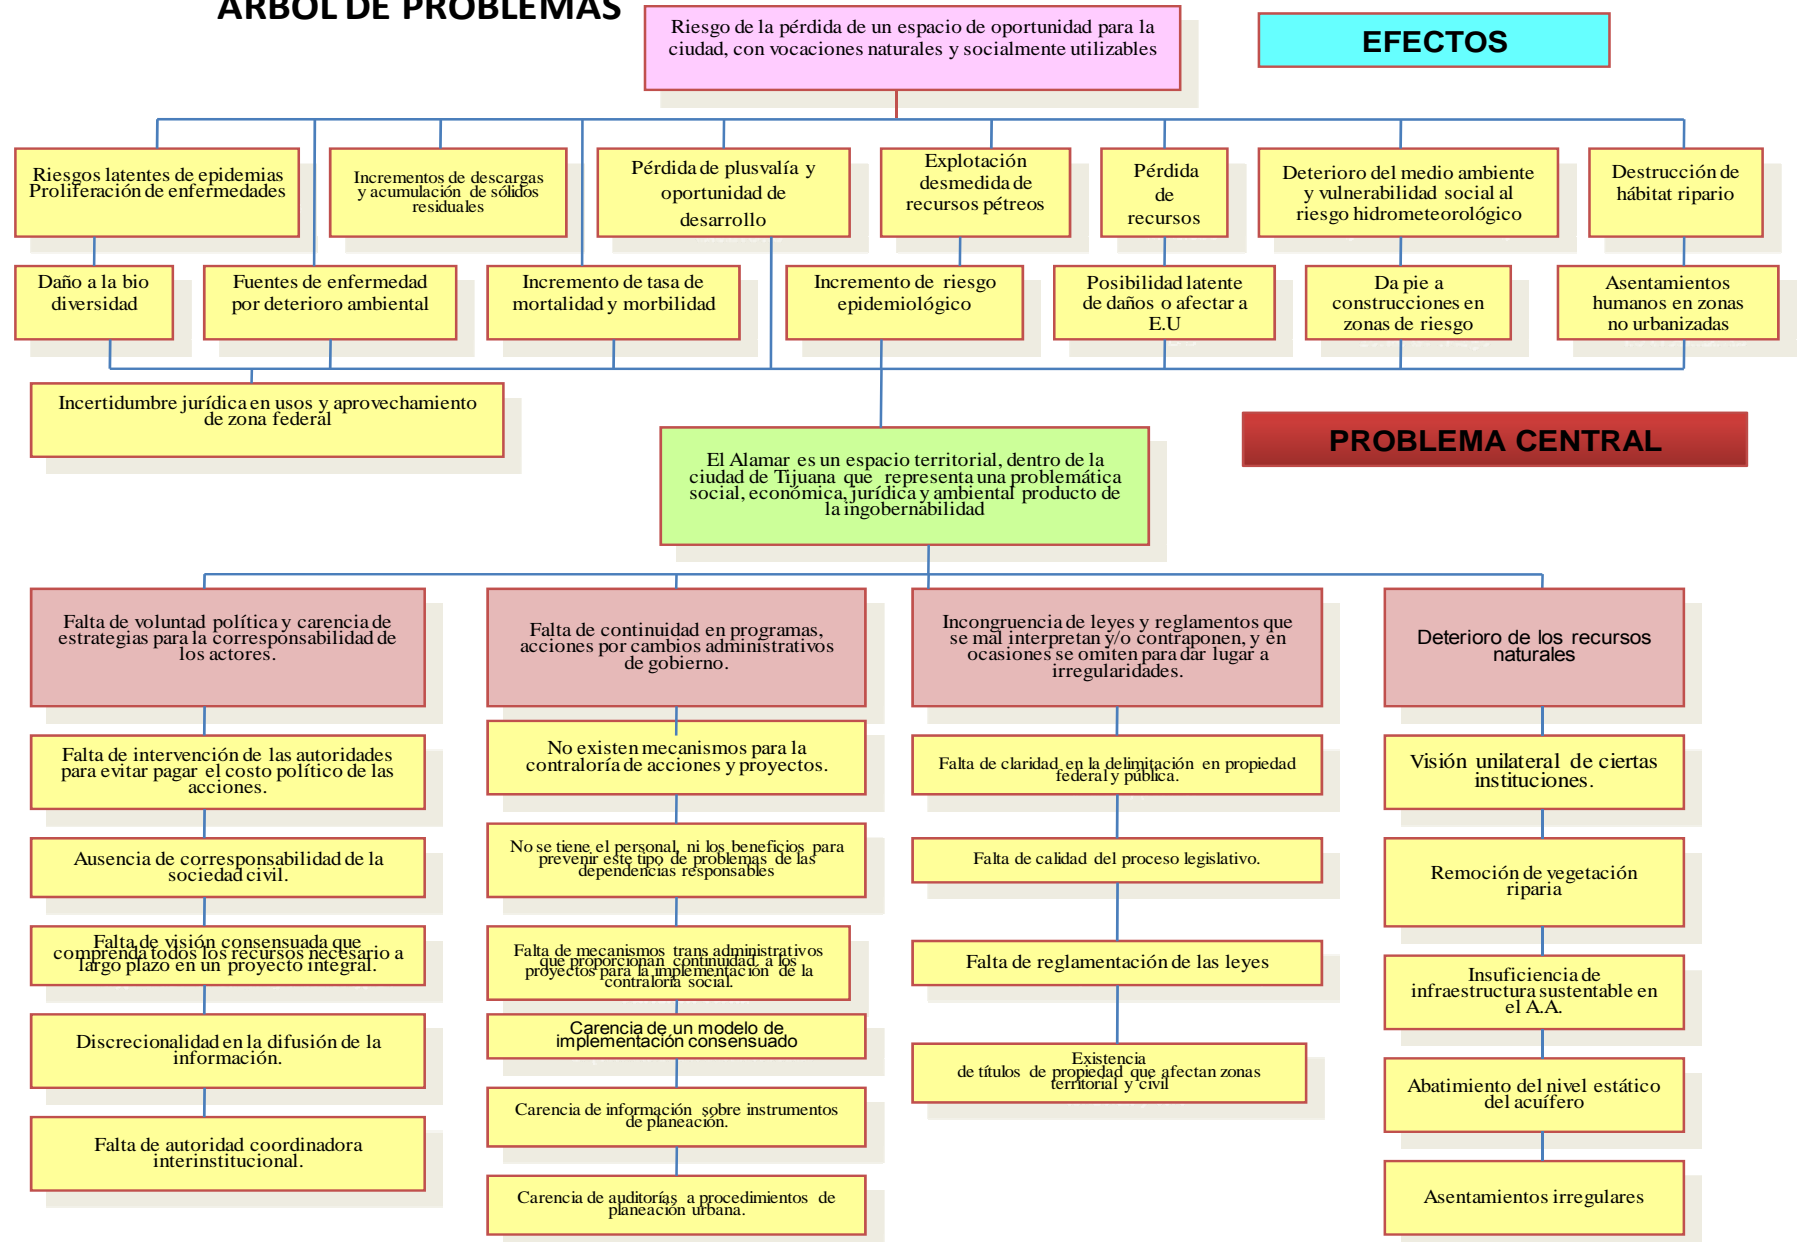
ARBOL DE PROBLEMAS

Riesgo de la pérdida de un espacio de oportunidad para la ciudad, con vocaciones naturales y socialmente utilizables

EFECTOS

Riesgos latentes de epidemias Proliferación de enfermedades

Incrementos de descargas y acumulación de sólidos residuales

Pérdida de plusvalía y oportunidad de desarrollo

Explotación desmedida de recursos pétreos

Pérdida de recursos

Deterioro del medio ambiente y vulnerabilidad social al riesgo hidrometeorológico

Destrucción de hábitat ripario

Daño a la bio diversidad

Fuentes de enfermedad por deterioro ambiental

Incremento de tasa de mortalidad y morbilidad

Incremento de riesgo epidemiológico

Posibilidad latente de daños o afectar a E.U

Da pie a construcciones en zonas de riesgo

Asentamientos humanos en zonas no urbanizadas

Incertidumbre jurídica en usos y aprovechamiento de zona federal

PROBLEMA CENTRAL

El Alamar es un espacio territorial, dentro de la ciudad de Tijuana que representa una problemática social, económica, jurídica y ambiental producto de la ingobernabilidad

Falta de voluntad política y carencia de estrategias para la corresponsabilidad de los actores.

Falta de continuidad en programas, acciones por cambios administrativos de gobierno.

Incongruencia de leyes y reglamentos que se mal interpretan y/o contraponen, y en ocasiones se omiten para dar lugar a irregularidades.

Deterioro de los recursos naturales

Falta de intervención de las autoridades para evitar pagar el costo político de las acciones.

No existen mecanismos para la contraloría de acciones y proyectos.

Falta de claridad en la delimitación en propiedad federal y pública.

Visión unilateral de ciertas instituciones.

Ausencia de corresponsabilidad de la sociedad civil.

No se tiene el personal, ni los beneficios para prevenir este tipo de problemas de las dependencias responsables

Falta de calidad del proceso legislativo.

Remoción de vegetación riparia

Falta de visión consensuada que comprenda todos los recursos necesario a largo plazo en un proyecto integral.

Falta de mecanismos trans administrativos que proporcionan continuidad a los proyectos para la implementación de la contraloría social.

Falta de reglamentación de las leyes

Insuficiencia de infraestructura sustentable en el A.A.

Carencia de un modelo de implementación consensuado

Discrecionalidad en la difusión de la información.

Existencia de títulos de propiedad que afectan zonas territorial y civil

Abatimiento del nivel estático del acuífero

Carencia de información sobre instrumentos de planeación.

Falta de autoridad coordinadora interinstitucional.

Carencia de auditorías a procedimientos de planeación urbana.

Asentamientos irregulares